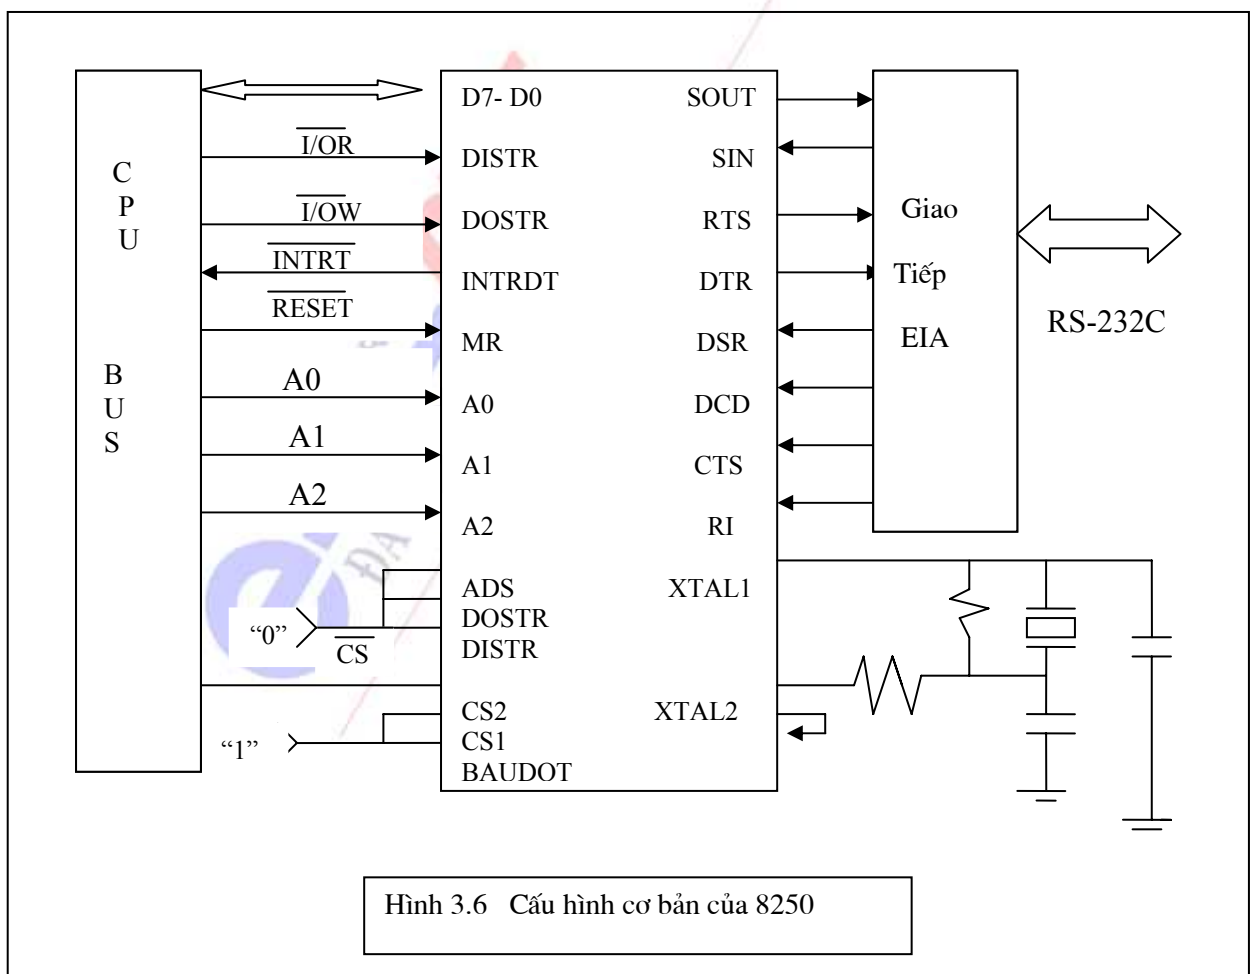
C
P
U

B
U
S

$\overline{I/OR}$
$\overline{I/OW}$
$\overline{INTRT}$
$\overline{RESET}$
A0
A1
A2
"0"
$\overline{CS}$
"1"

D7- D0
DISTR
DOSTR
INTRDT
MR
A0
A1
A2
ADS
DOSTR
DISTR
CS2
CS1
BAUDOT

SOUT
SIN
RTS
DTR
DSR
DCD
CTS
RI
XTAL1
XTAL2

Giao
Tiếp
EIA

RS-232C

Hình 3.6 Cấu hình cơ bản của 8250